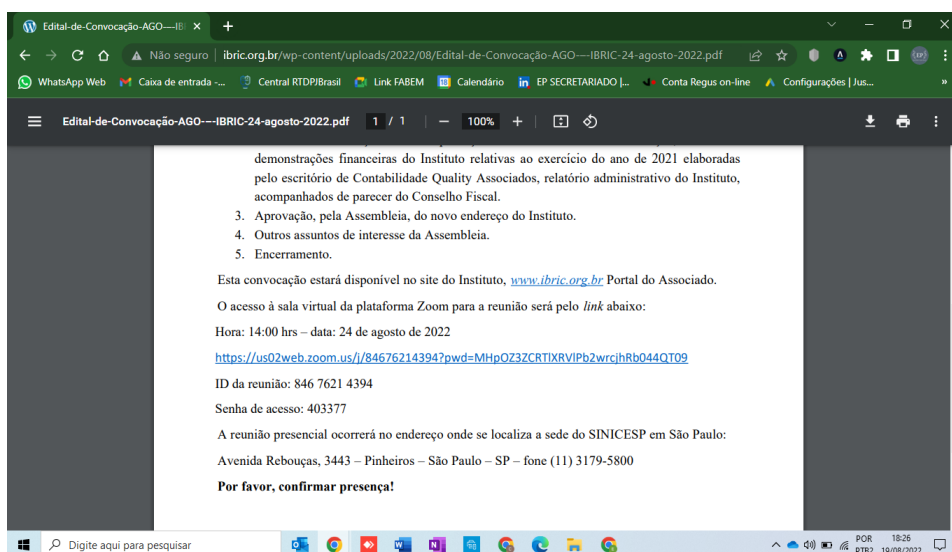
Edital-de-Convocação-AGO---IB ×

Não seguro | ibric.org.br/wp-content/uploads/2022/08/Edital-de-Convocação-AGO---IBRIC-24-agosto-2022.pdf

WhatsApp Web   Caixa de entrada -...   Central RTDPJBrasil   Link FABEM   Calendário   EP SECRETARIADO |...   Conta Regus on-line   Configurações | Jus...

Edital-de-Convocação-AGO---IBRIC-24-agosto-2022.pdf   1 / 1   100%

demonstrações financeiras do Instituto relativas ao exercício do ano de 2021 elaboradas pelo escritório de Contabilidade Quality Associados, relatório administrativo do Instituto, acompanhados de parecer do Conselho Fiscal.

3. Aprovação, pela Assembleia, do novo endereço do Instituto.
4. Outros assuntos de interesse da Assembleia.
5. Encerramento.

Esta convocação estará disponível no site do Instituto, www.ibric.org.br Portal do Associado.

O acesso à sala virtual da plataforma Zoom para a reunião será pelo link abaixo:

Hora: 14:00 hrs – data: 24 de agosto de 2022

https://us02web.zoom.us/j/84676214394?pwd=MHpOZ3ZCRTlXRVlPb2wrcjhRb044QT09

ID da reunião: 846 7621 4394

Senha de acesso: 403377

A reunião presencial ocorrerá no endereço onde se localiza a sede do SINICESP em São Paulo:

Avenida Rebouças, 3443 – Pinheiros – São Paulo – SP – fone (11) 3179-5800

Por favor, confirmar presença!

Digite aqui para pesquisar

POR PTB2   18:26 19/08/2022